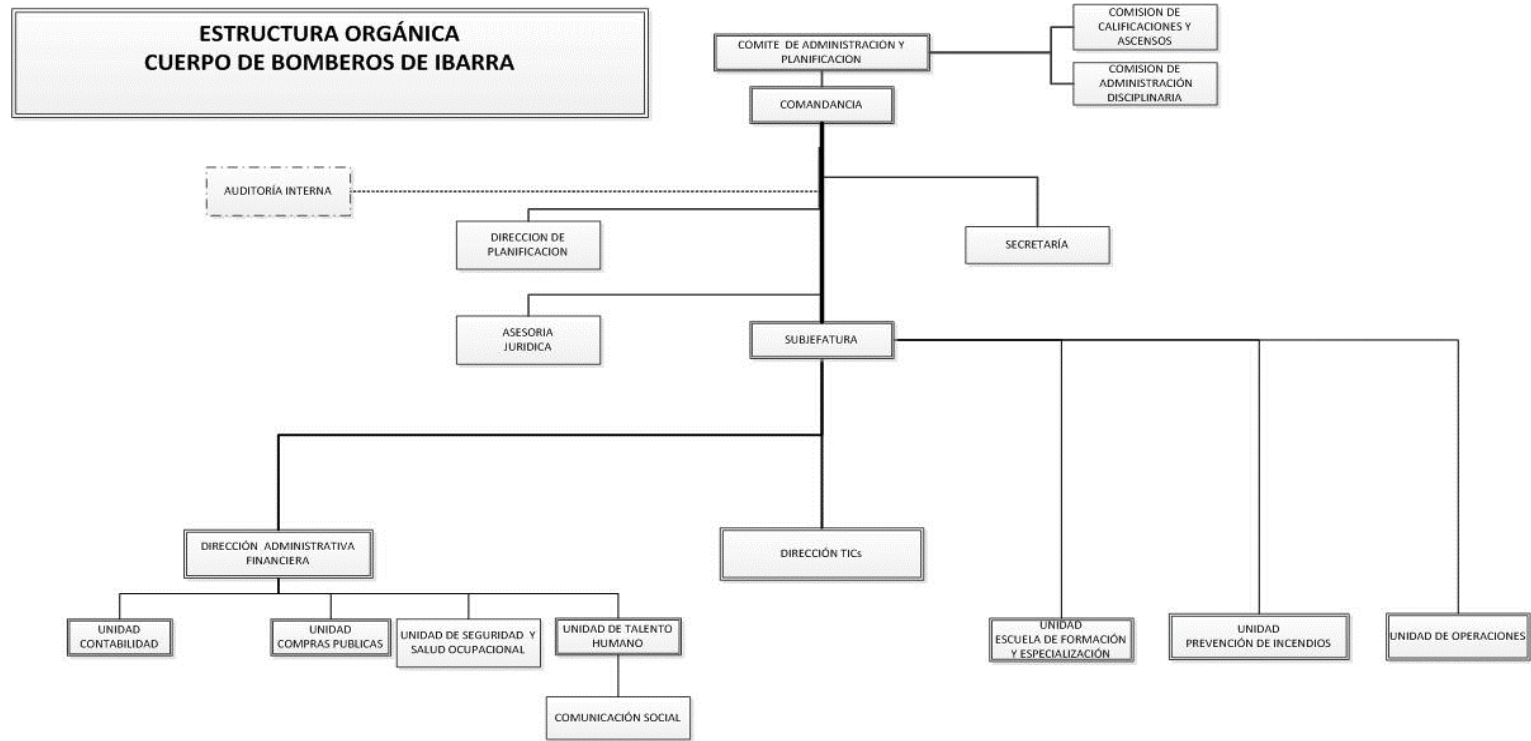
ESTRUCTURA ORGÁNICA
CUERPO DE BOMBEROS DE IBARRA

COMITE DE ADMINISTRACION Y PLANIFICACION

COMISION DE CALIFICACIONES Y ASCENSOS

COMISION DE ADMINISTRACIÓN DISCIPLINARIA

COMANDANCIA

AUDITORÍA INTERNA

DIRECCION DE PLANIFICACION

SECRETARÍA

ASESORIA JURIDICA

SUBJEFATURA

DIRECCIÓN ADMINISTRATIVA FINANCIERA

DIRECCIÓN TICs

UNIDAD ESCUELA DE FORMACIÓN Y ESPECIALIZACIÓN

UNIDAD PREVENCIÓN DE INCENDIOS

UNIDAD DE OPERACIONES

UNIDAD CONTABILIDAD

UNIDAD COMPRAS PUBLICAS

UNIDAD DE SEGURIDAD Y SALUD OCUPACIONAL

UNIDAD DE TALENTO HUMANO

COMUNICACIÓN SOCIAL